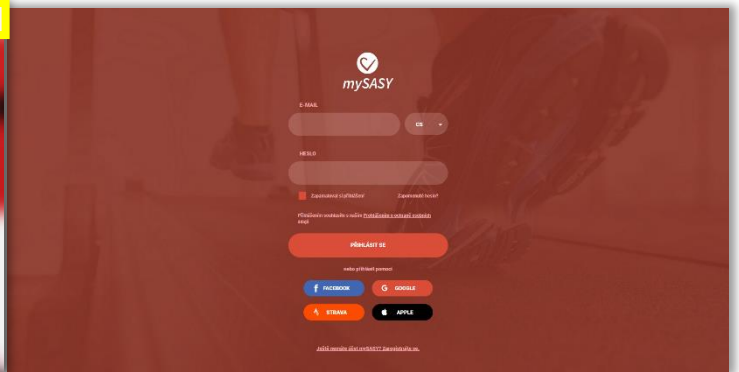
mySASY

E-MAIL

CS

HESLO

Zapamatovat si přihlášení

Zapomenuté heslo?

Přihlášením souhlasíte s naším Prohlášením o ochraně osobních údajů

PŘIHLÁSIT SE

nebo přihlásit pomocí

FACEBOOK

GOOGLE

STRAVA

APPLE

Ještě nemáte účet mySASY? Zaregistrujte se.